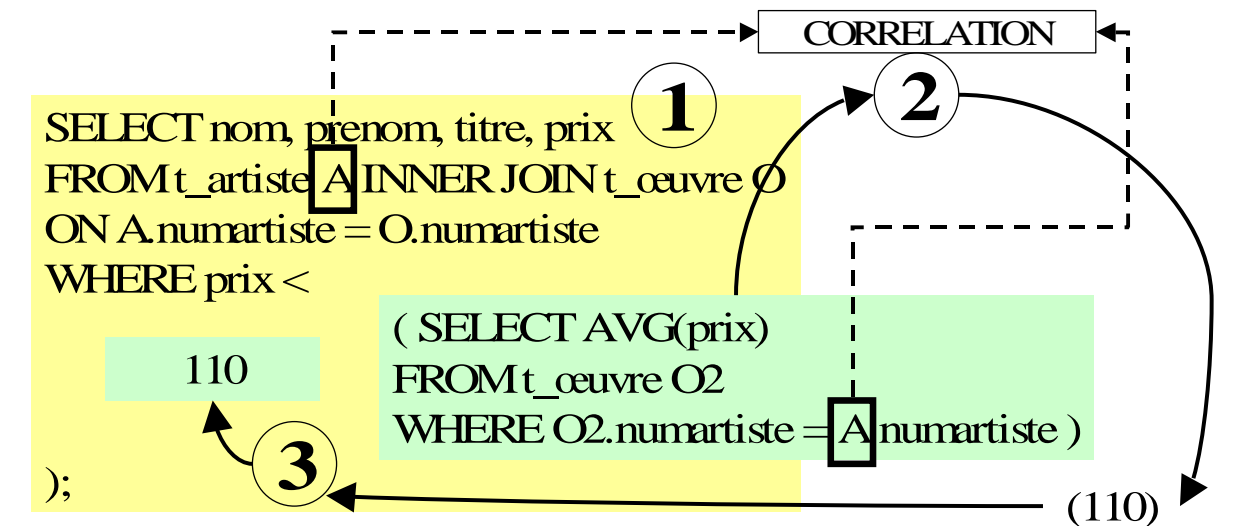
CORRELATION

1

2

SELECT nom, prenom, titre, prix
FROM t_artiste A INNER JOIN t_œuvre O
ON A.numartiste = O.numartiste
WHERE prix <

( SELECT AVG(prix)
FROM t_œuvre O2
WHERE O2.numartiste = A.numartiste )

110

3

);

(110)